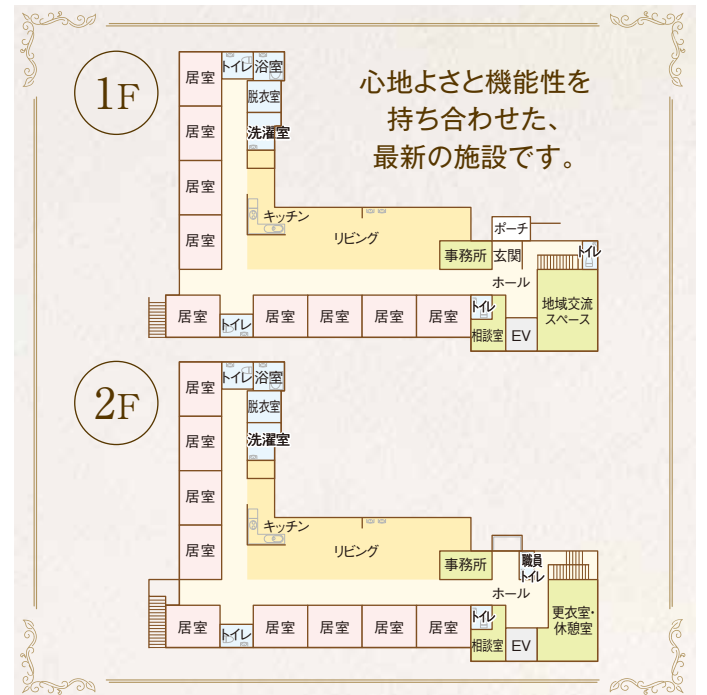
1F

心地よさと機能性を
持ち合わせた、
最新の施設です。

居室
居室
居室
居室
トイレ
浴室
脱衣室
洗濯室
キッチン
リビング
ポーチ
事務所
玄関
トイレ
ホール
地域交流スペース
居室
トイレ
居室
居室
居室
居室
トイレ
相談室
EV

2F

居室
居室
居室
居室
トイレ
浴室
脱衣室
洗濯室
キッチン
リビング
事務所
職員トイレ
ホール
更衣室・休憩室
居室
トイレ
居室
居室
居室
居室
トイレ
相談室
EV